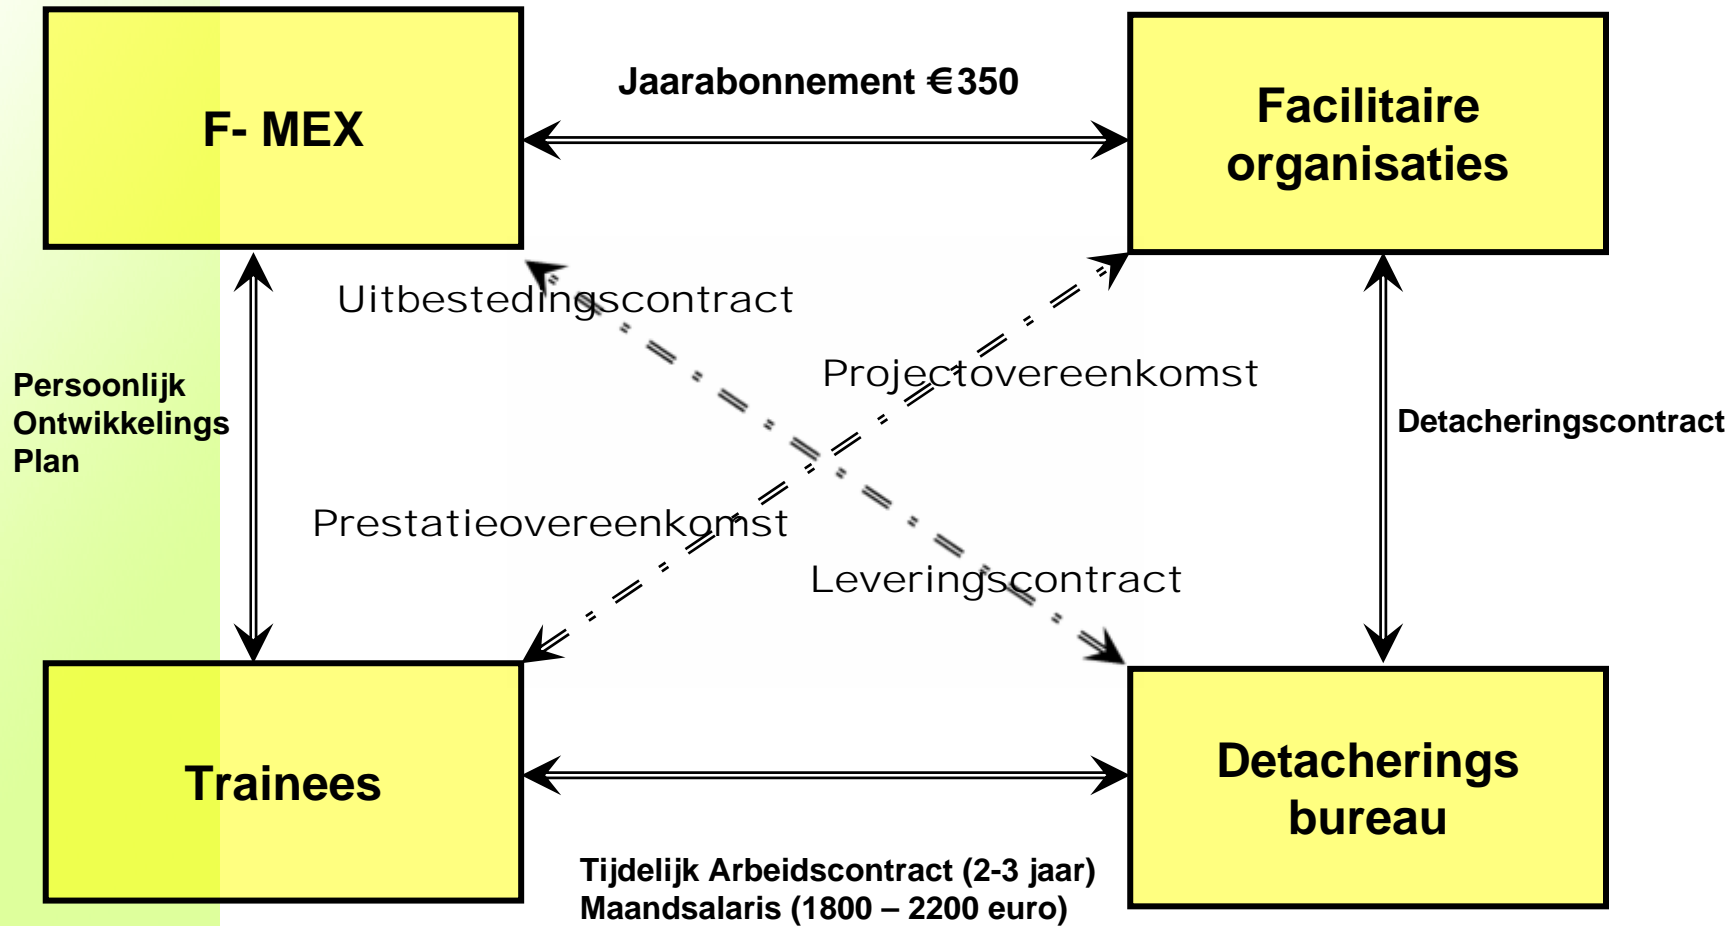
F- MEX

Jaarabonnement €350

Facilitaire organisaties

Uitbestedingscontract

Projectovereenkomst

Persoonlijk Ontwikkelings Plan

Detacheringscontract

Prestatieovereenkomst

Leveringscontract

Trainees

Detacherings bureau

Tijdelijk Arbeidscontract (2-3 jaar)
Maandsalaris (1800 – 2200 euro)